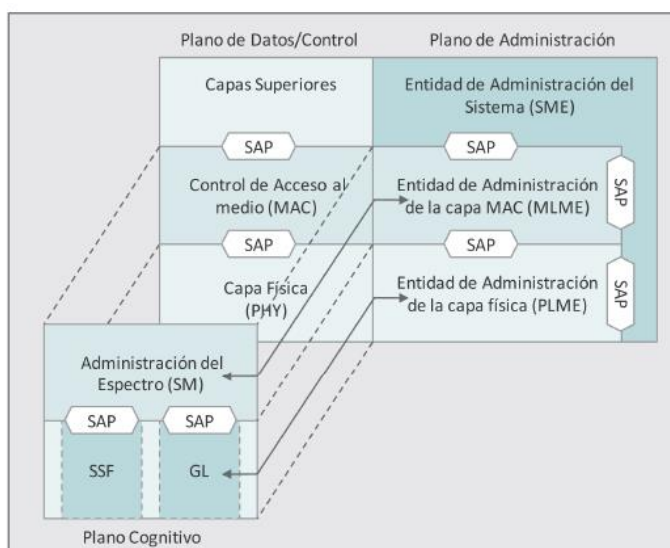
Plano de Datos/Control

Plano de Administración

Capas Superiores

Entidad de Administración del Sistema (SME)

SAP

SAP

Control de Acceso al medio (MAC)

Entidad de Administración de la capa MAC (MLME)

SAP

SAP

SAP

Capa Física (PHY)

Entidad de Administración de la capa física (PLME)

SAP

Administración del Espectro (SM)

SAP

SAP

SSF

GL

Plano Cognitivo